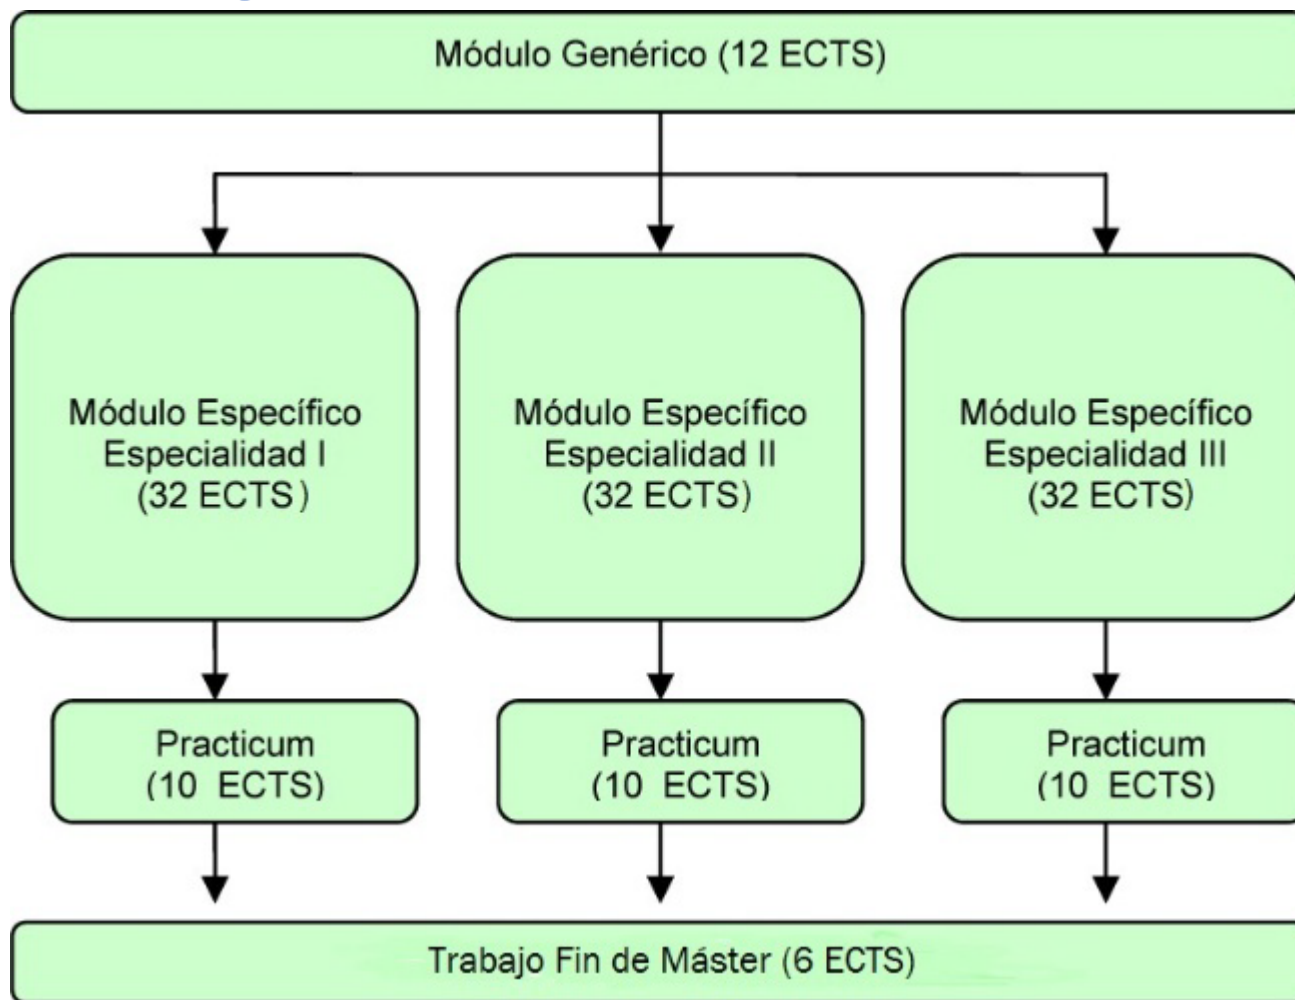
Módulo Genérico (12 ECTS)

Módulo Específico Especialidad I (32 ECTS)

Módulo Específico Especialidad II (32 ECTS)

Módulo Específico Especialidad III (32 ECTS)

Practicum (10 ECTS)

Practicum (10 ECTS)

Practicum (10 ECTS)

Trabajo Fin de Máster (6 ECTS)